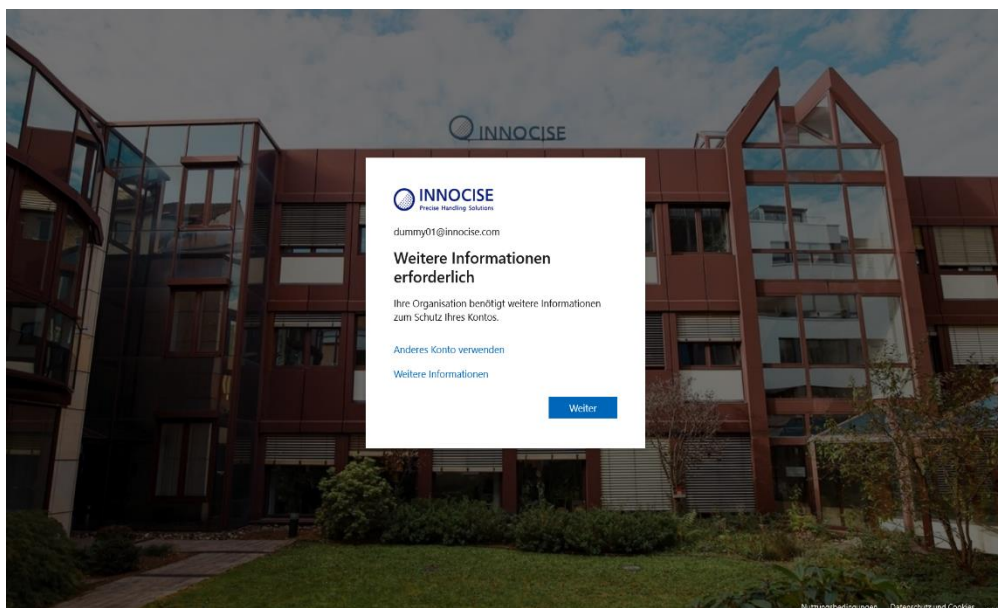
INNOCISE

INNOCISE
Precise Handling Solutions

dummy01@innocise.com

Weitere Informationen erforderlich

Ihre Organisation benötigt weitere Informationen zum Schutz Ihres Kontos.

Anderes Konto verwenden

Weitere Informationen

Weiter

Nutzungsbedingungen Datenschutz und Cookies